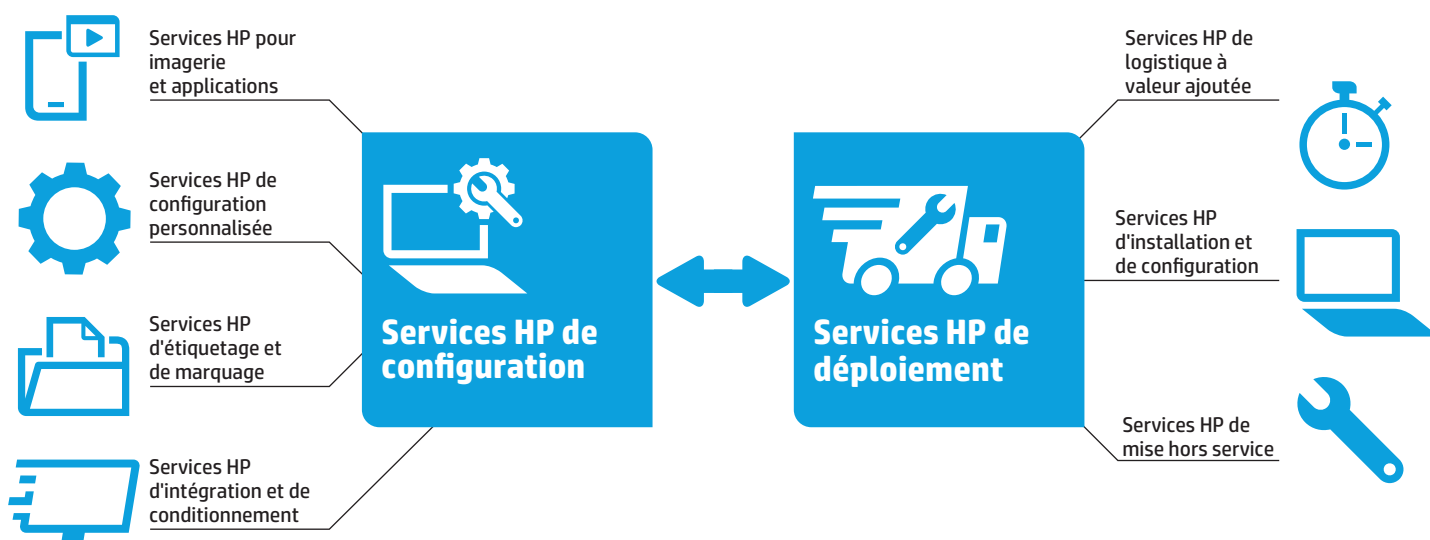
Services HP pour imagerie et applications

Services HP de configuration personnalisée

Services HP d'étiquetage et de marquage

Services HP d'intégration et de conditionnement

Services HP de configuration

Services HP de déploiement

Services HP de logistique à valeur ajoutée

Services HP d'installation et de configuration

Services HP de mise hors service